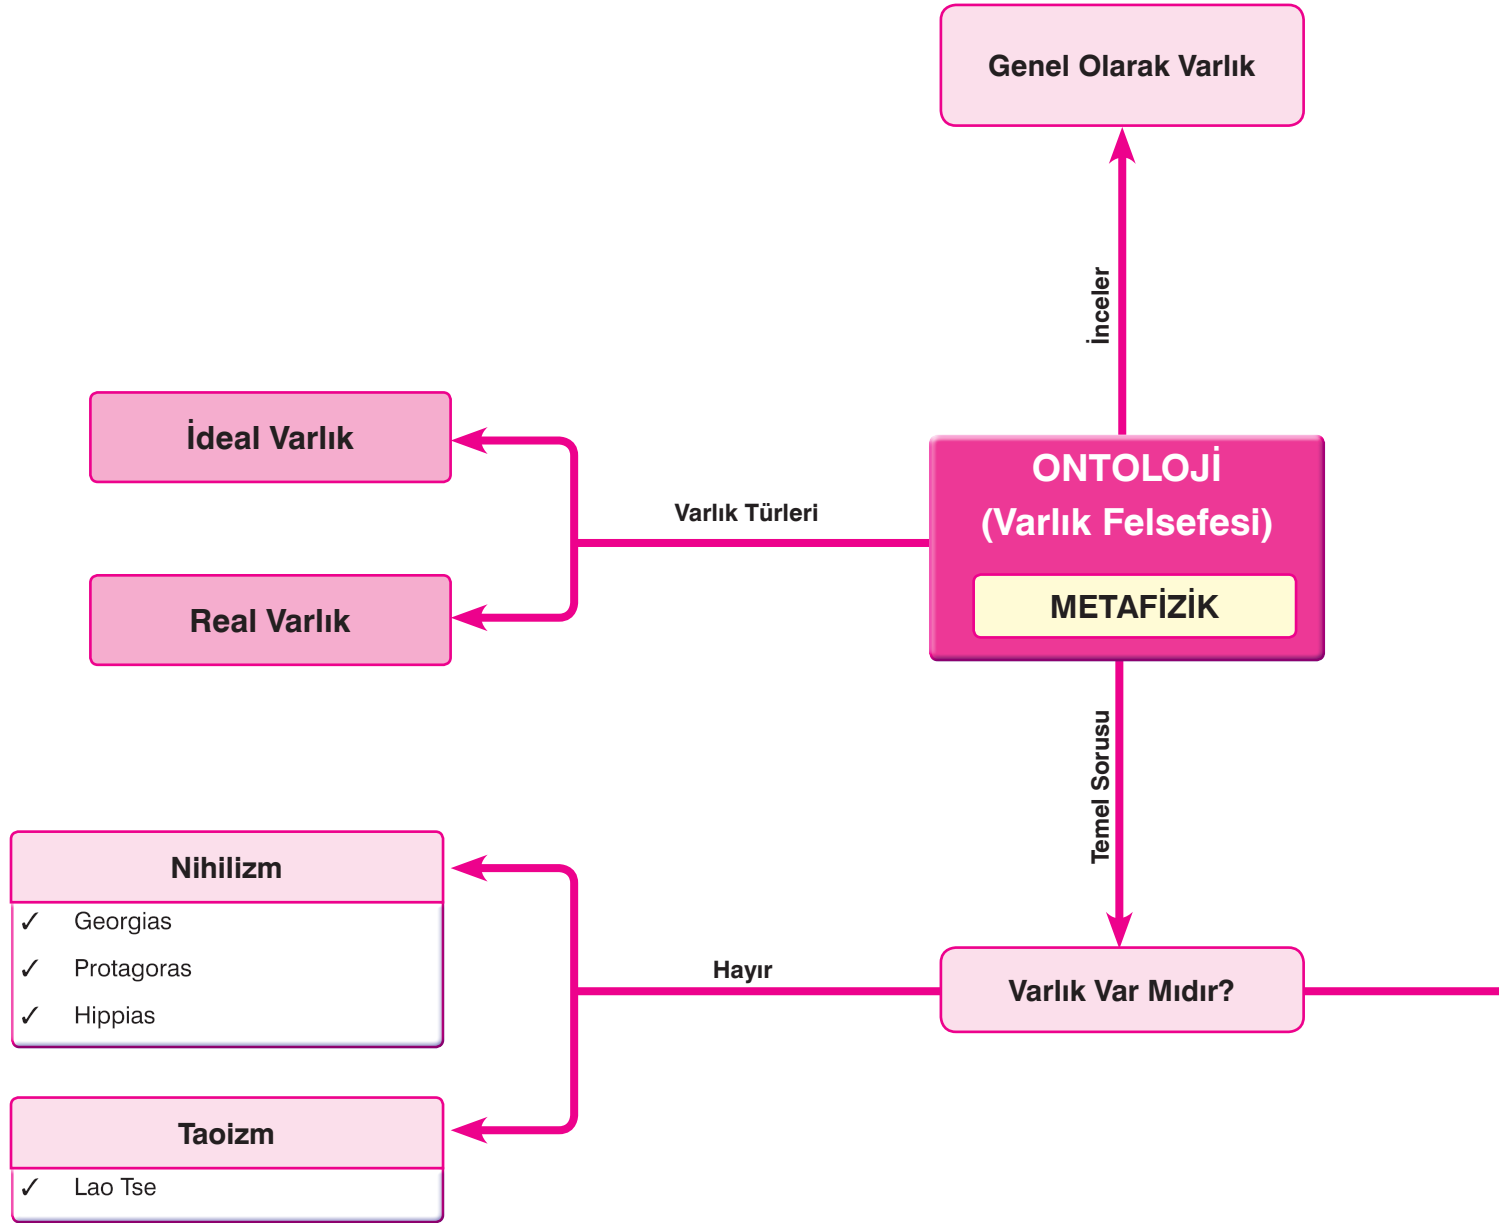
Genel Olarak Varlık

İnceler

İdeal Varlık

Real Varlık

Varlık Türleri

ONTOLOJİ
(Varlık Felsefesi)

METAFİZİK

Temel Sorusu

Nihilizm
✓ Georgias
✓ Protagoras
✓ Hippias

Hayır

Varlık Var Mıdır?

Taoizm
✓ Lao Tse